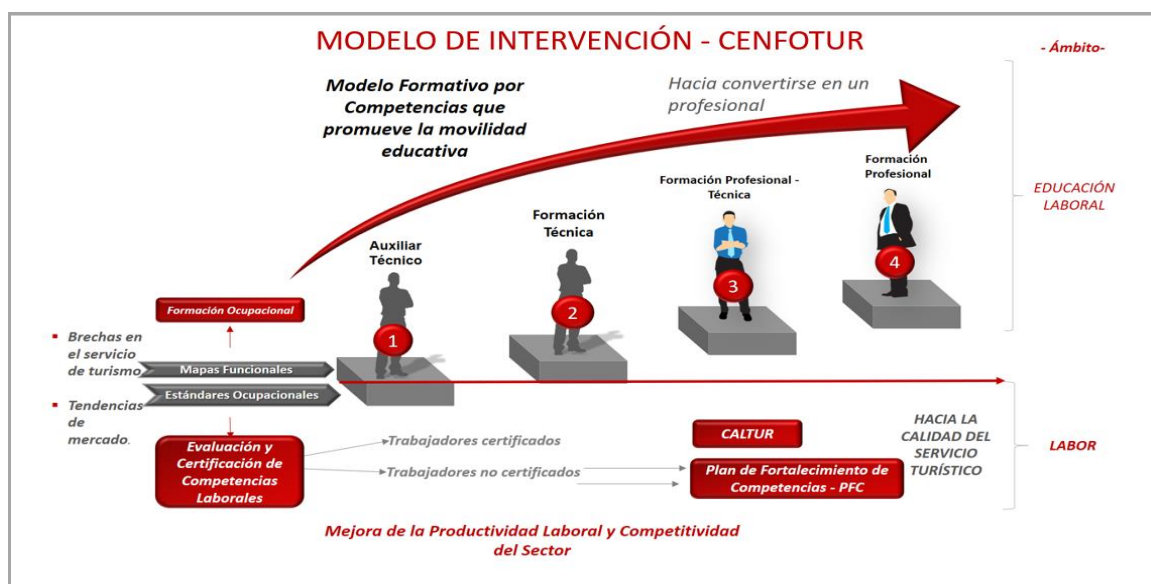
MODELO DE INTERVENCIÓN - CENFOTUR

- Ámbito-

Modelo Formativo por Competencias que promueve la movilidad educativa

Hacia convertirse en un profesional

Auxiliar Técnico

Formación Técnica

Formación Profesional - Técnica

Formación Profesional

EDUCACIÓN LABORAL

1

2

3

4

Formación Ocupacional

- Brechas en el servicio de turismo
- Tendencias de mercado.

Mapas Funcionales

Estándares Ocupacionales

Evaluación y Certificación de Competencias Laborales

Trabajadores certificados

Trabajadores no certificados

CALTUR

Plan de Fortalecimiento de Competencias - PFC

HACIA LA CALIDAD DEL SERVICIO TURÍSTICO

LABOR

Mejora de la Productividad Laboral y Competitividad del Sector